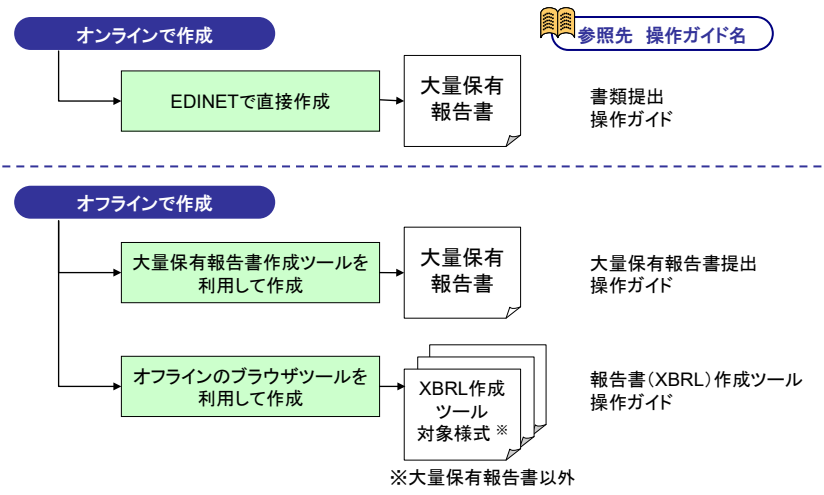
オンラインで作成

参照先　操作ガイド名

EDINETで直接作成

大量保有報告書

書類提出操作ガイド

オフラインで作成

大量保有報告書作成ツールを利用して作成

大量保有報告書

大量保有報告書提出操作ガイド

オフラインのブラウザツールを利用して作成

XBRL作成ツール対象様式 ※

報告書(XBRL)作成ツール操作ガイド

※大量保有報告書以外